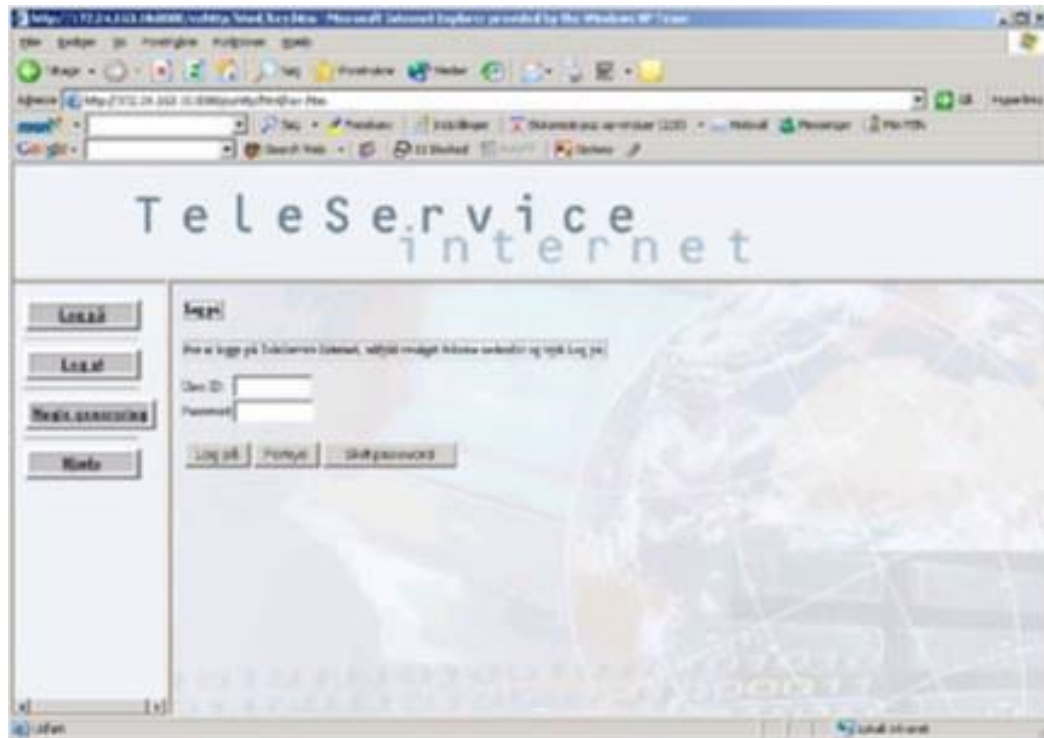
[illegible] - Microsoft Internet Explorer provided by the Windows XP Team

Filer Rediger Vis Foretrukne Funktioner Hjælp

Tilbage Søg Foretrukne Medier

Adresse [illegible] Gå Hyperlinks

Søg Indstillinger Messenger

Google Search Web

TeleService internet

Log på

Log af

Skift password

Hjælp

Log på

For at logge på TeleService Internet, udfyld venligst felterne nedenfor og tryk Log på.

User ID:

Password:

Log på Fortryd Skift password

Udført

Lokalt intranet